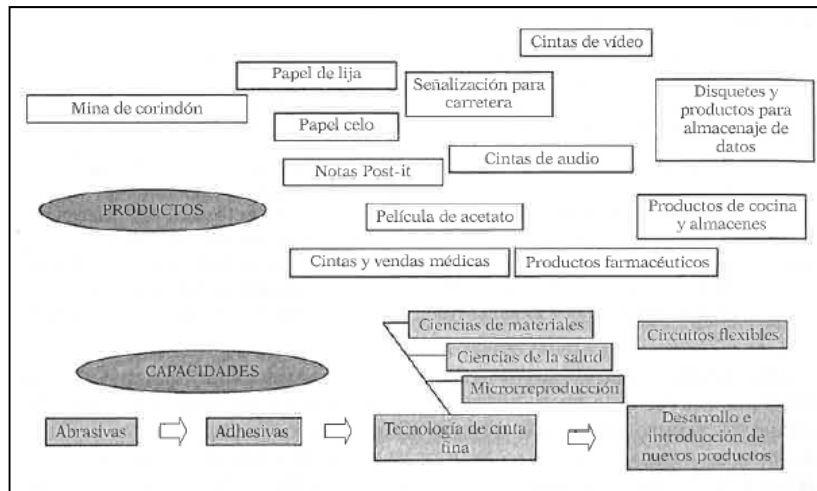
Cintas de vídeo

Papel de lija

Señalización para carretera

Mina de corindón

Disquetes y productos para almacenaje de datos

Papel celo

Cintas de audio

Notas Post-it

PRODUCTOS

Película de acetato

Productos de cocina y almacenes

Cintas y vendas médicas

Productos farmacéuticos

Ciencias de materiales

Circuitos flexibles

Ciencias de la salud

CAPACIDADES

Microrreproducción

Abrasivas

Adhesivas

Tecnología de cinta fina

Desarrollo e introducción de nuevos productos